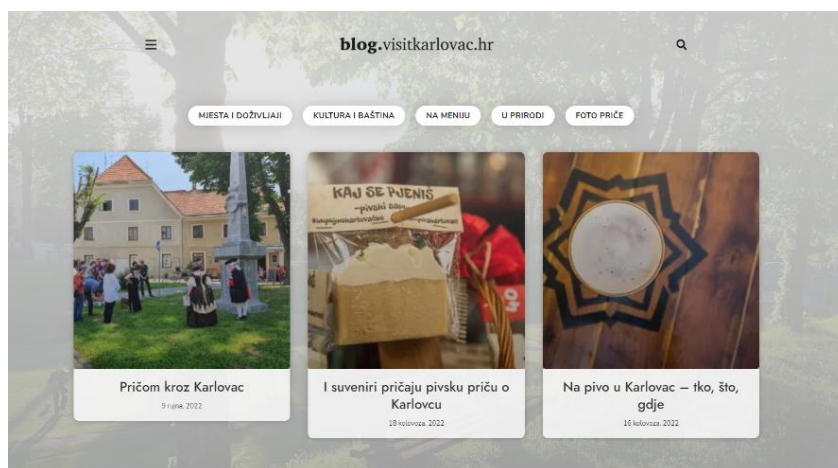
blog.visitkarlovac.hr

MJESTA I DOŽIVLJAJI
KULTURA I BAŠTINA
NA MENIJU
U PRIRODI
FOTO PRIČE

Pričom kroz Karlovac
9 rujna, 2022

KAJ SE PIJENIŠ
pivski sapun

I suveniri pričaju pivsku priču o Karlovcu
18 kolovoza, 2022

Na pivo u Karlovac – tko, što, gdje
16 kolovoza, 2022